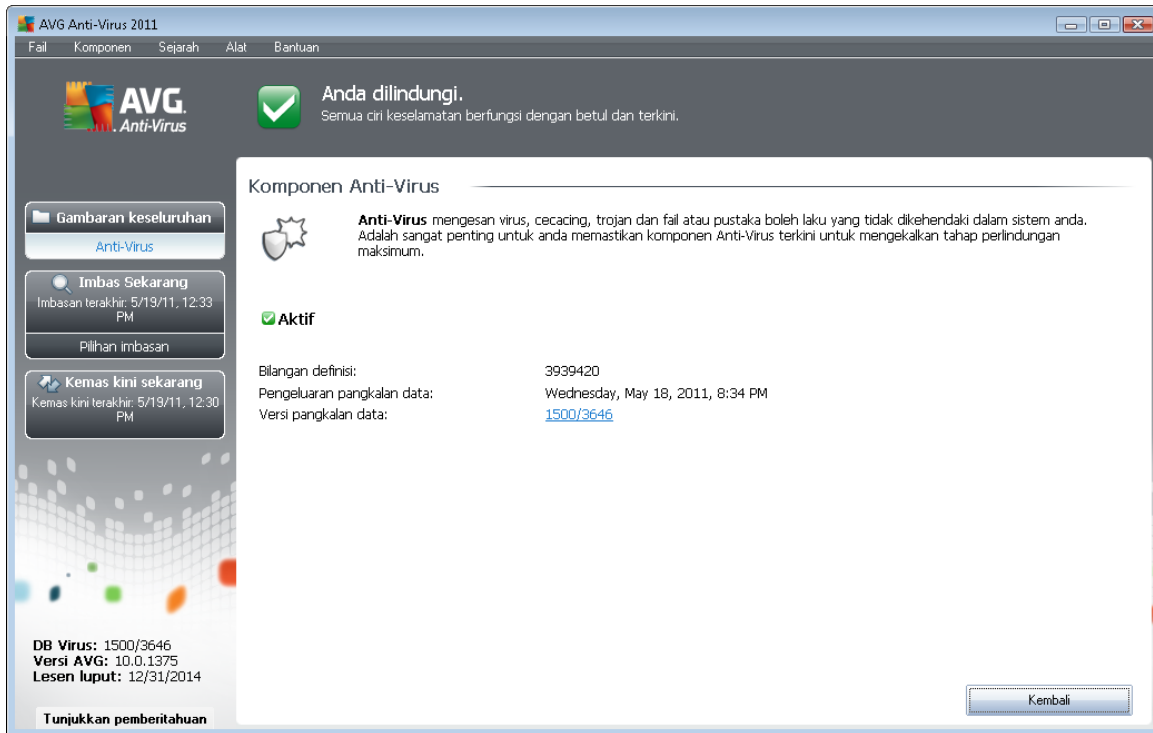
AVG Anti-Virus 2011

Fail Komponen Sejarah Alat Bantuan

AVG. Anti-Virus

Anda dilindungi.
Semua ciri keselamatan berfungsi dengan betul dan terkini.

Gambaran keseluruhan
Anti-Virus

Imbas Sekarang
Imbasan terakhir: 5/19/11, 12:33 PM

Pilihan imbasan

Kemas kini sekarang
Kemas kini terakhir: 5/19/11, 12:30 PM

DB Virus: 1500/3646
Versi AVG: 10.0.1375
Lesen luput: 12/31/2014

Tunjukkan pemberitahuan

Komponen Anti-Virus

**Anti-Virus** mengesan virus, cecacing, trojan dan fail atau pustaka boleh laku yang tidak dikehendaki dalam sistem anda. Adalah sangat penting untuk anda memastikan komponen Anti-Virus terkini untuk mengekalkan tahap perlindungan maksimum.

Aktif

| | |
|---|---|
| Bilangan definisi: | 3939420 |
| Pengeluaran pangkalan data: | Wednesday, May 18, 2011, 8:34 PM |
| Versi pangkalan data: | 1500/3646 |

Kembali